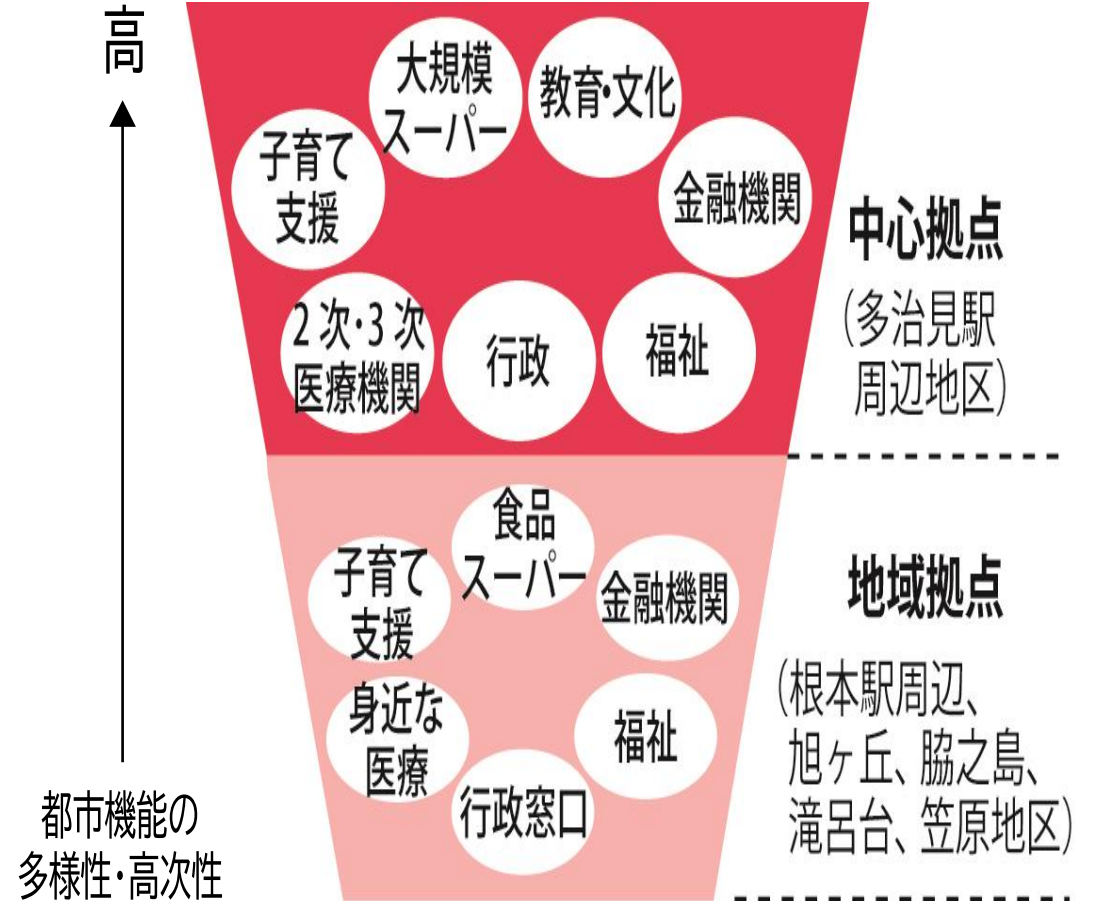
高

大規模スーパー

教育・文化

子育て支援

金融機関

2次・3次医療機関

行政

福祉

中心拠点

(多治見駅周辺地区)

食品スーパー

子育て支援

金融機関

身近な医療

福祉

行政窓口

地域拠点

(根本駅周辺、旭ヶ丘、脇之島、滝呂台、笠原地区)

都市機能の多様性・高次性